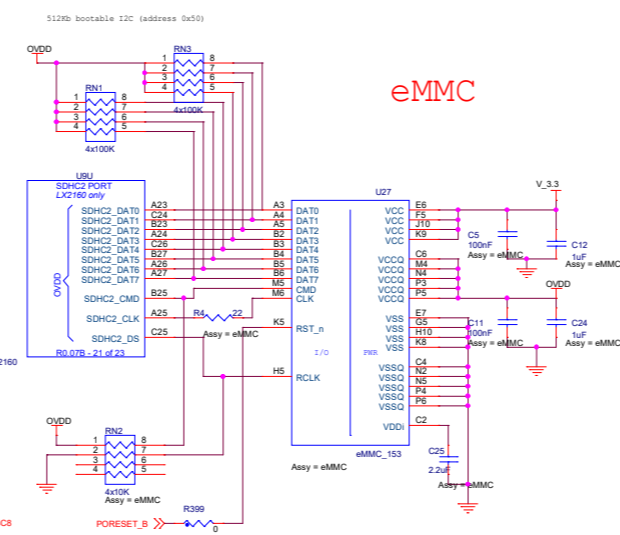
512Kb bootable I2C (address 0x50)

OVDD

RN3

1 8
2 7
3 6
4 5

4x100K

RN1

1 8
2 7
3 6
4 5

4x100K

eMMC

U9U
SDHC2 PORT
LX2160 only

SDHC2_DAT0 A23
SDHC2_DAT1 C24
SDHC2_DAT2 B23
SDHC2_DAT3 A24
SDHC2_DAT4 C26
SDHC2_DAT5 B27
SDHC2_DAT6 A26
SDHC2_DAT7 A27

OVDD

SDHC2_CMD B25
SDHC2_CLK A25
SDHC2_DS C25

R0.07B - 21 of 23

2160

R4 22
Assy = eMMC

U27

A3 DAT0
A4 DAT1
A5 DAT2
B2 DAT3
B3 DAT4
B4 DAT5
B5 DAT6
B6 DAT7
M5 CMD
M6 CLK

K5 RST_n

I/O PWR

H5 RCLK

VCC E6
VCC F5
VCC J10
VCC K9

VCCQ C6
VCCQ M4
VCCQ N4
VCCQ P3
VCCQ P5

VSS E7
VSS G5
VSS H10
VSS K8

VSSQ C4
VSSQ N2
VSSQ N5
VSSQ P4
VSSQ P6

VDDi C2

eMMC_153

Assy = eMMC

V_3.3

C5
100nF
Assy = eMMC

C12
1uF
Assy = eMMC

OVDD

C11
100nF
Assy = eMMC

C24
1uF
Assy = eMMC

C25
2.2uF
Assy = eMMC

OVDD

RN2

1 8
2 7
3 6
4 5

4x10K
Assy = eMMC

C8

PORESET_B

R399
0